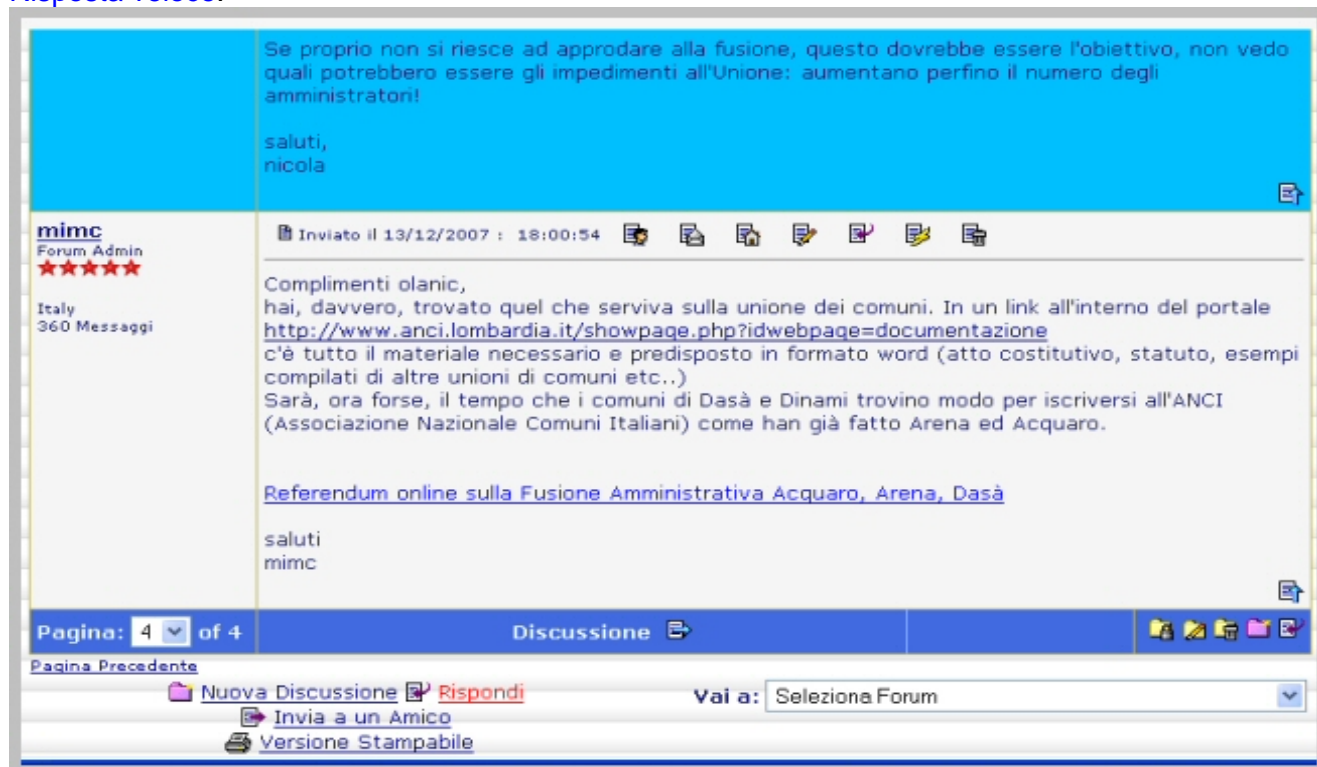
Se proprio non si riesce ad approdare alla fusione, questo dovrebbe essere l'obiettivo, non vedo quali potrebbero essere gli impedimenti all'Unione: aumentano perfino il numero degli amministratori!

saluti,
nicola

mimc
Forum Admin
Italy
360 Messaggi

Inviato il 13/12/2007 : 18:00:54

Complimenti olanic,
hai, davvero, trovato quel che serviva sulla unione dei comuni. In un link all'interno del portale http://www.anci.lombardia.it/showpage.php?idwebpage=documentazione
c'è tutto il materiale necessario e predisposto in formato word (atto costitutivo, statuto, esempi compilati di altre unioni di comuni etc..)
Sarà, ora forse, il tempo che i comuni di Dasà e Dinami trovino modo per iscriversi all'ANCI (Associazione Nazionale Comuni Italiani) come han già fatto Arena ed Acquaro.

Referendum online sulla Fusione Amministrativa Acquaro, Arena, Dasà

saluti
mimc

Pagina: 4 of 4 | Discussione

Pagina Precedente

Nuova Discussione Rispondi
Invia a un Amico
Versione Stampabile

Vai a: Seleziona Forum